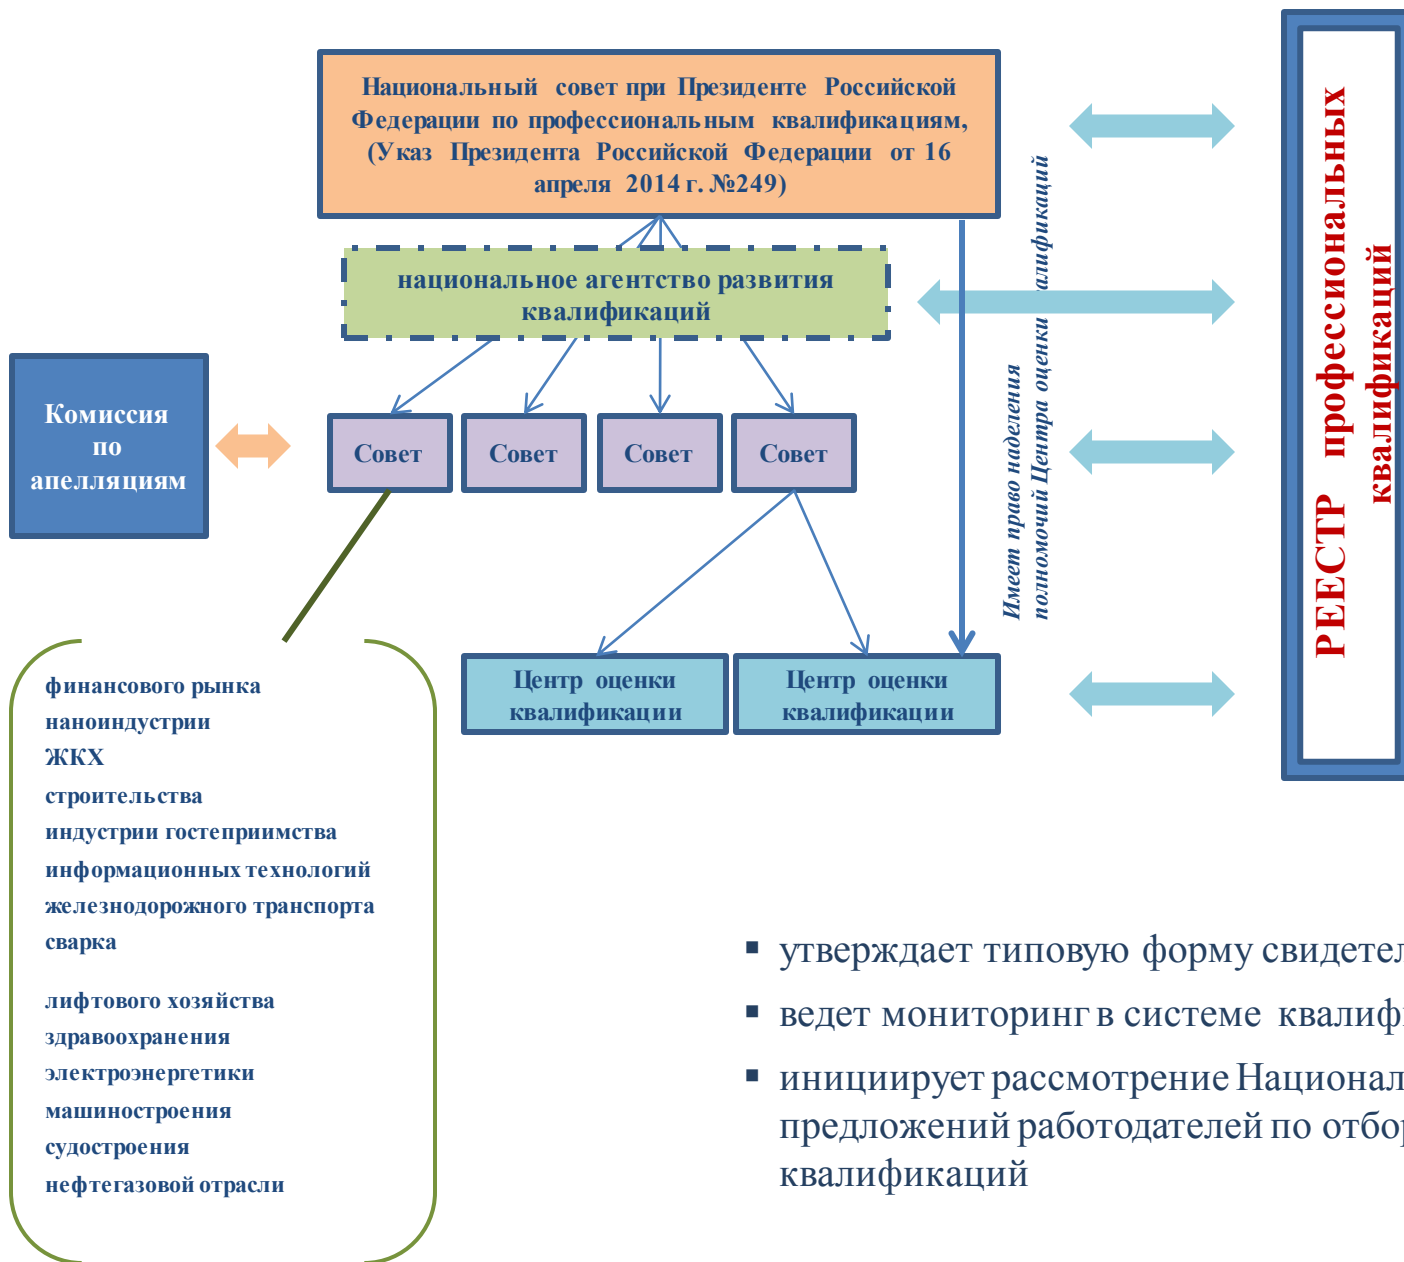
Национальный совет при Президенте Российской Федерации по профессиональным квалификациям, (Указ Президента Российской Федерации от 16 апреля 2014 г. №249)

национальное агентство развития квалификаций

Комиссия по апелляциям

Совет

Совет

Совет

Совет

Имеет право наделения полномочий Центра оценки квалификаций

Центр оценки квалификации

Центр оценки квалификации

РЕЕСТР профессиональных квалификаций

финансового рынка
наноиндустрии
ЖКХ
строительства
индустрии гостеприимства
информационных технологий
железнодорожного транспорта
сварка

лифтового хозяйства
здравоохранения
электроэнергетики
машиностроения
судостроения
нефтегазовой отрасли

▪ утверждает типовую форму свидетел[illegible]
▪ ведет мониторинг в системе квалиф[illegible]
▪ инициирует рассмотрение Национал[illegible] предложений работодателей по отбо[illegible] квалификаций